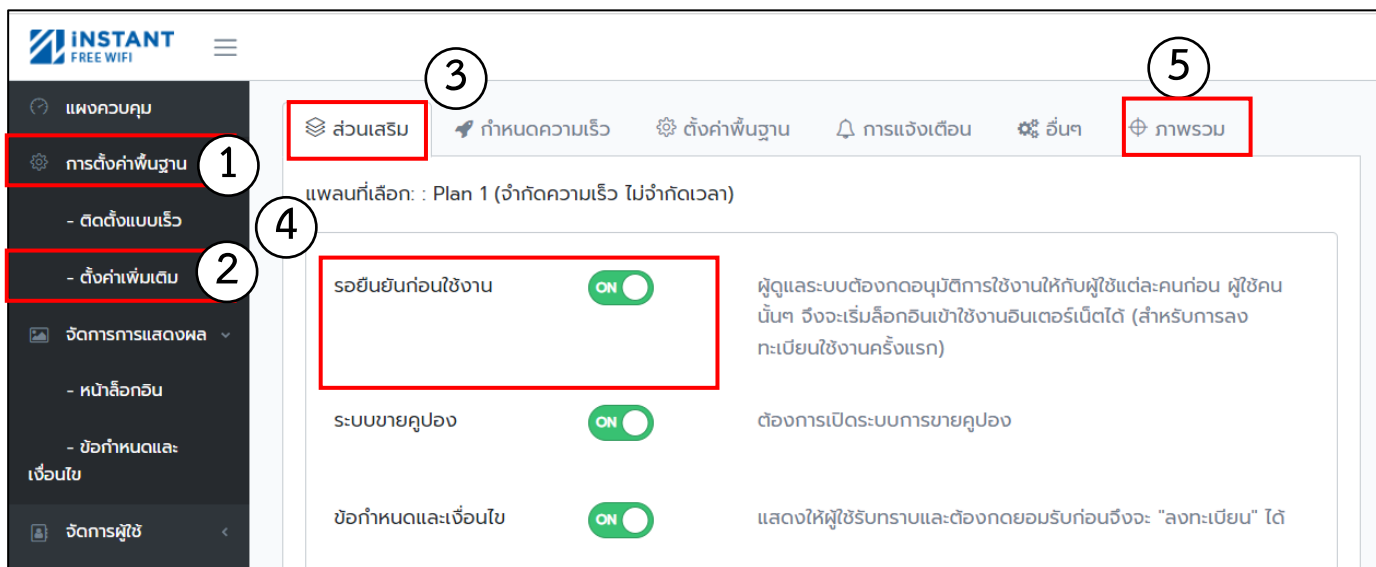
iNSTANT FREE WIFI

แผงควบคุม

การตั้งค่าพื้นฐาน

1

- ติดตั้งแบบเร็ว

- ตั้งค่าเพิ่มเติม

2

จัดการการแสดงผล

- หน้าล็อกอิน

- ข้อกำหนดและเงื่อนไข

จัดการผู้ใช้

3

5

ส่วนเสริม

กำหนดความเร็ว

ตั้งค่าพื้นฐาน

การแจ้งเตือน

อื่นๆ

ภาพรวม

แพลนที่เลือก: : Plan 1 (จำกัดความเร็ว ไม่จำกัดเวลา)

4

| | | |
|---|---|---|
| รอยืนยันก่อนใช้งาน | ON | ผู้ดูแลระบบต้องกดอนุมัติการใช้งานให้กับผู้ใช้แต่ละคนก่อน ผู้ใช้คนนั้นๆ จึงจะเริ่มล็อกอินเข้าใช้งานอินเตอร์เน็ตได้ (สำหรับการลงทะเบียนใช้งานครั้งแรก) |
| ระบบขายคูปอง | ON | ต้องการเปิดระบบการขายคูปอง |
| ข้อกำหนดและเงื่อนไข | ON | แสดงให้ผู้ใช้รับทราบและต้องกดยอมรับก่อนจึงจะ "ลงทะเบียน" ได้ |